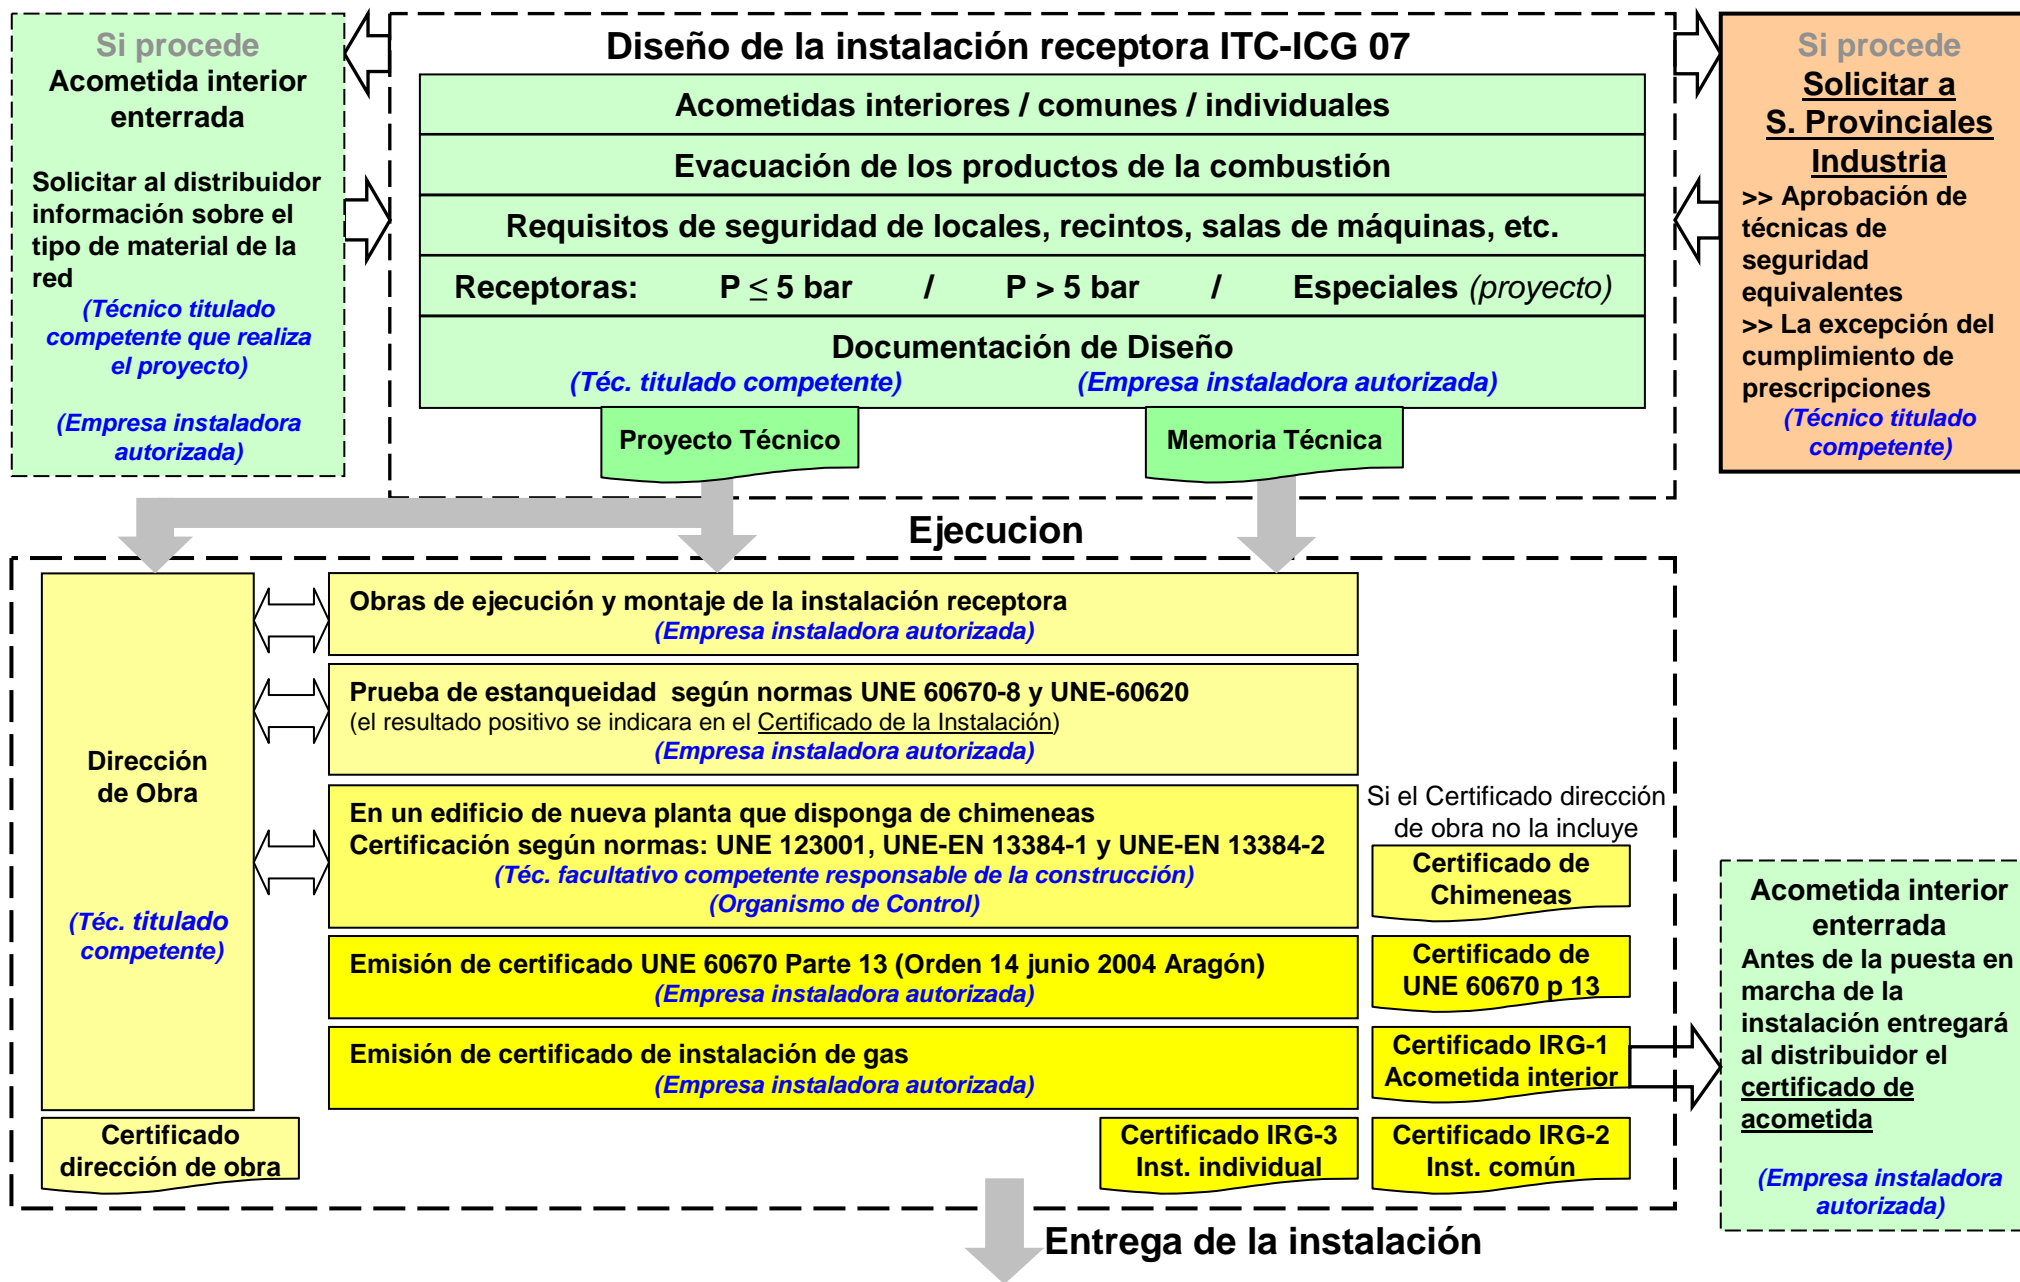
Si procede
Acometida interior enterrada

Solicitar al distribuidor información sobre el tipo de material de la red
(Técnico titulado competente que realiza el proyecto)

(Empresa instaladora autorizada)

Diseño de la instalación receptora ITC-ICG 07

Acometidas interiores / comunes / individuales

Evacuación de los productos de la combustión

Requisitos de seguridad de locales, recintos, salas de máquinas, etc.

Receptoras: $P \leq 5$ bar / $P > 5$ bar / Especiales (proyecto)

Documentación de Diseño
(Téc. titulado competente) (Empresa instaladora autorizada)

Proyecto Técnico

Memoria Técnica

Si procede
Solicitar a
S. Provinciales
Industria
>> Aprobación de técnicas de seguridad equivalentes
>> La excepción del cumplimiento de prescripciones
(Técnico titulado competente)

Ejecucion

Dirección de Obra

(Téc. titulado competente)

Certificado dirección de obra

Obras de ejecución y montaje de la instalación receptora
(Empresa instaladora autorizada)

Prueba de estanqueidad según normas UNE 60670-8 y UNE-60620
(el resultado positivo se indicara en el Certificado de la Instalación)
(Empresa instaladora autorizada)

En un edificio de nueva planta que disponga de chimeneas
Certificación según normas: UNE 123001, UNE-EN 13384-1 y UNE-EN 13384-2
(Téc. facultativo competente responsable de la construcción)
(Organismo de Control)

Emisión de certificado UNE 60670 Parte 13 (Orden 14 junio 2004 Aragón)
(Empresa instaladora autorizada)

Emisión de certificado de instalación de gas
(Empresa instaladora autorizada)

Si el Certificado dirección de obra no la incluye

Certificado de Chimeneas

Certificado de UNE 60670 p 13

Certificado IRG-1
Acometida interior

Certificado IRG-3
Inst. individual

Certificado IRG-2
Inst. común

Acometida interior enterrada
Antes de la puesta en marcha de la instalación entregará al distribuidor el certificado de acometida

(Empresa instaladora autorizada)

Entrega de la instalación